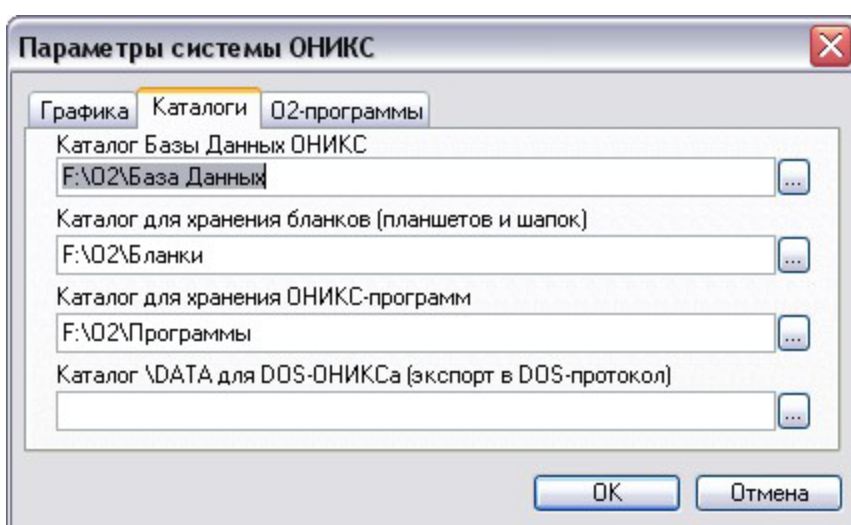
Параметры системы ОНИКС

Графика | Каталоги | O2-программы

Каталог Базы Данных ОНИКС

F:\O2\База Данных ...

Каталог для хранения бланков (планшетов и шапок)

F:\O2\Бланки ...

Каталог для хранения ОНИКС-программ

F:\O2\Программы ...

Каталог \DATA для DOS-ОНИКСа (экспорт в DOS-протокол)

...

OK Отмена